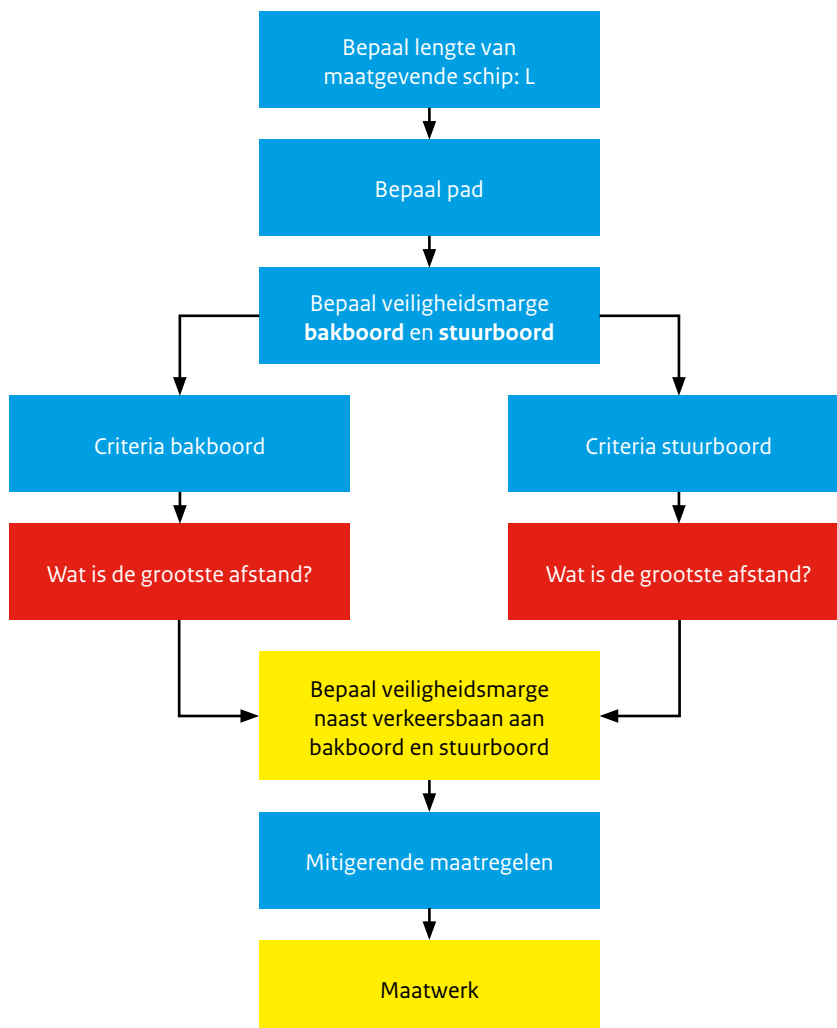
Bepaal lengte van maatgevende schip: L

Bepaal pad

Bepaal veiligheidsmarge **bakboord** en **stuurboord**

Criteria bakboord

Criteria stuurboord

Wat is de grootste afstand?

Wat is de grootste afstand?

Bepaal veiligheidsmarge naast verkeersbaan aan bakboord en stuurboord

Mitigerende maatregelen

Maatwerk